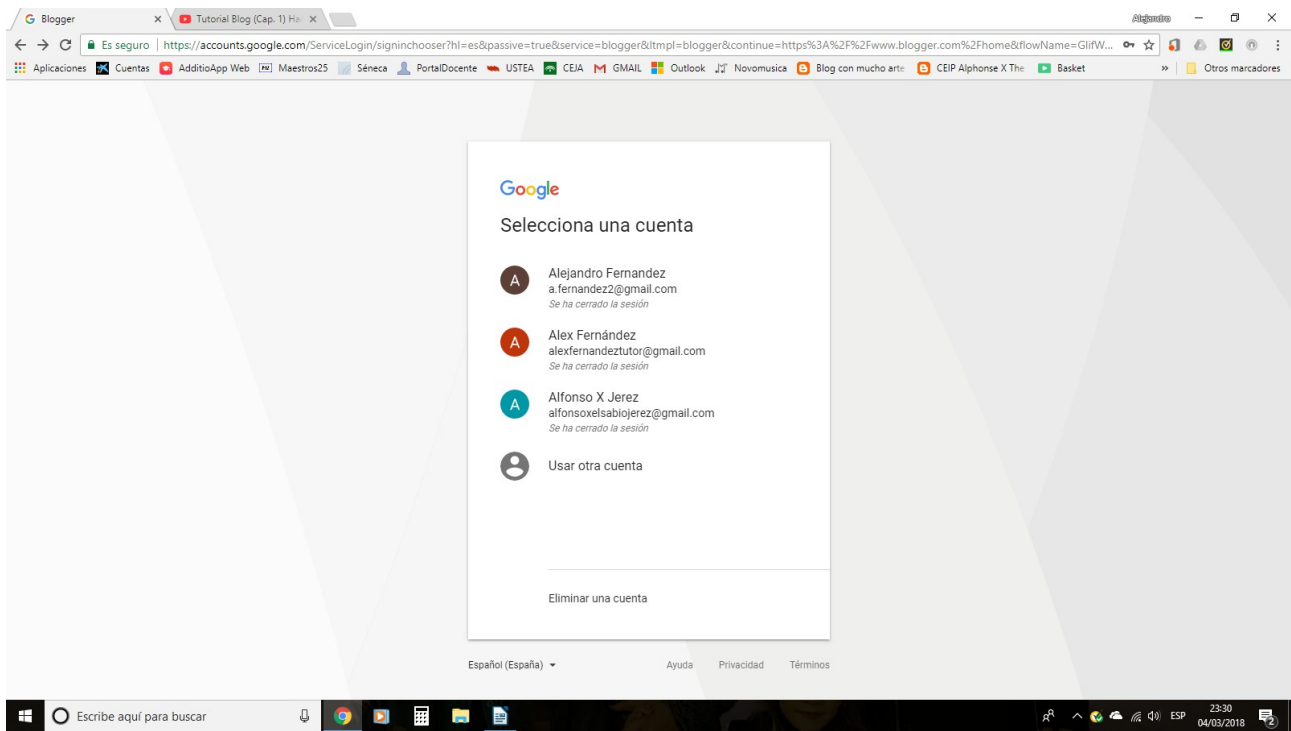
Blogger ×
Tutorial Blog (Cap. 1) Ha ×
Alejandro

Es seguro | https://accounts.google.com/ServiceLogin/signinchooser?hl=es&passive=true&service=blogger&ltmpl=blogger&continue=https%3A%2F%2Fwww.blogger.com%2Fhome&flowName=GlifW...

Aplicaciones Cuentas AdditioApp Web Maestros25 Séneca PortalDocente USTEA CEJA GMAIL Outlook Novomusica Blog con mucho arte CEIP Alphonse X The Basket » Otros marcadores

Google

Selecciona una cuenta

A
Alejandro Fernandez
a.fernandez2@gmail.com
Se ha cerrado la sesión

A
Alex Fernández
alexfernandeztutor@gmail.com
Se ha cerrado la sesión

A
Alfonso X Jerez
alfonsoxelsabiojerez@gmail.com
Se ha cerrado la sesión

Usar otra cuenta

Eliminar una cuenta

Español (España) Ayuda Privacidad Términos

Escribe aquí para buscar
ESP 23:30 04/03/2018